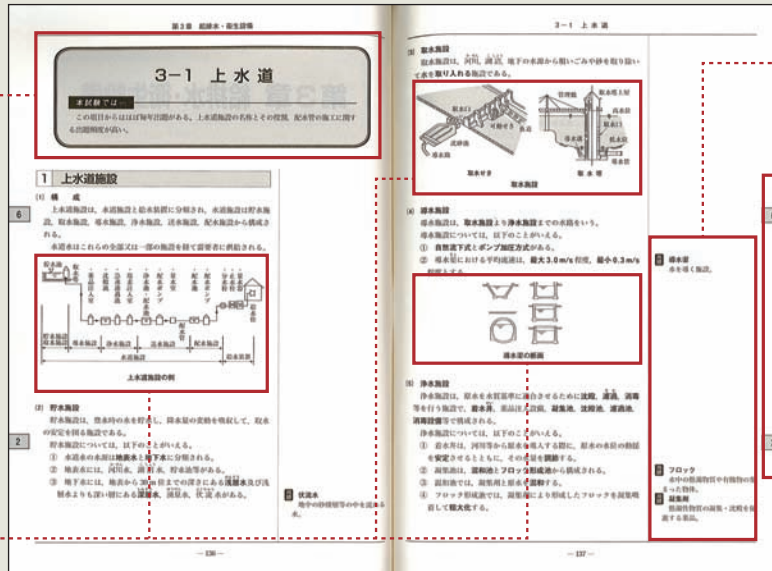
第3章 給排水・衛生設備

3-1 上水道

本試験では…

この項目からはほぼ毎年出題がある。上水道施設の名称とその役割、配水管の施工に関する出題頻度が高い。

1 上水道施設

(1) 構成

上水道施設は、水道施設と給水装置に分類され、水道施設は貯水施設、取水施設、導水施設、浄水施設、送水施設、配水施設から構成される。

水道水はこれらの全部又は一部の施設を経て需要者に供給される。

導水施設 | 送水施設 | 配水施設 | 給水施設

上水道施設の例

(2) 貯水施設

貯水施設は、豊水時の水を貯留し、降水量の変動を吸収して、取水の安定を図る施設である。

貯水施設については、以下のことがいえる。

① 水道水の水源は地表水と地下水に分類される。

② 地表水には、河川水、湖沼水、貯水池等がある。

③ 地下水には、地表から30m前までの深さにある浅層水及び浅層水よりも深い層にある深層水、湧泉水、伏流水がある。

伏流水
地中の砂利層等の中を流れる水。

— 236 —

3-1 上水道

(3) 取水施設

取水施設は、河川、湖沼、地下の水源から粗いごみや砂を取り除いて水を取り入れる施設である。

取水せき

取水塔

取水施設

(4) 導水施設

導水施設は、取水施設から浄水施設までの水路をいう。

導水施設については、以下のことがいえる。

① 自然流下式とポンプ加圧方式がある。

② 導水管における平均流速は、最大3.0m/s程度、最小0.3m/s程度とする。

導水渠の断面

(5) 浄水施設

浄水施設は、原水を水質基準に適合させるために沈殿、濾過、消毒等を行う施設で、着水井、薬品注入設備、凝集池、沈殿池、濾過池、消毒設備等で構成される。

浄水施設については、以下のことがいえる。

① 着水井は、河川等から原水を導入する際に、原水の水位の動揺を安定させるとともに、その水量を調節する。

② 凝集池は、混和池とフロック形成池から構成される。

③ 混和池では、凝集剤を原水に混和する。

④ フロック形成池では、凝集剤により形成したフロックを凝集沈着して粗大化する。

導水渠
水を導く施設。

フロック
水中の懸濁物質や有機物の集まった物体。

凝集剤
懸濁物質の凝集・沈殿を促進する薬品。

— 237 —